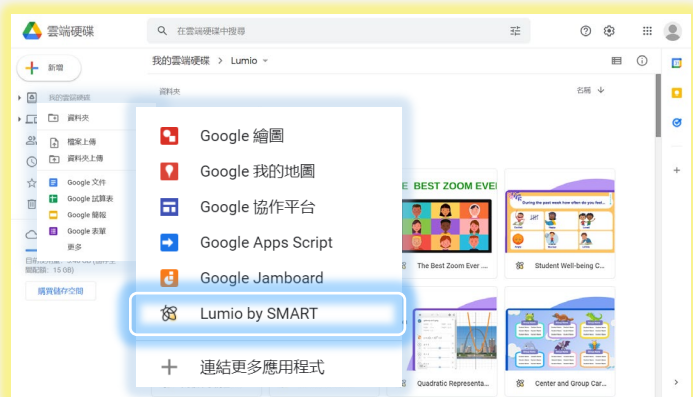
雲端硬碟

在雲端硬碟中搜尋

新增

我的雲端硬碟

資料夾

檔案上傳

資料夾上傳

Google 文件

Google 試算表

Google 簡報

Google 表單

更多

購買儲存空間

我的雲端硬碟 > Lumio

資料夾

名稱

Google 繪圖

Google 我的地圖

Google 協作平台

Google Apps Script

Google Jamboard

Lumio by SMART

連結更多應用程式

BEST ZOOM EVE

The Best Zoom Ever ...

Student Well-being C...

Quadratic Representa...

Center and Group Car...